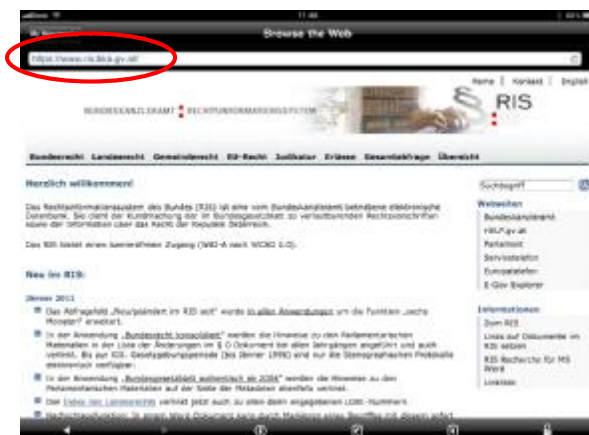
11:46

Browse the Web

https://www.ris.bka.gv.at/

Home | Kontakt | English

BUNDESKANZLERAMT RECHTSINFORMATIONSSYSTEM

RIS

Bundesrecht Landesrecht Gemeinderecht EU-Recht Judikatur Erlässe Gesamtabfrage Übersicht

Herzlich willkommen!

Das Rechtsinformationssystem des Bundes (RIS) ist eine vom Bundeskanzleramt betriebene elektronische Datenbank. Sie dient der Kundmachung der im Bundesgesetzblatt zu verlautbarenden Rechtsvorschriften sowie der Information über das Recht der Republik Österreich.

Das RIS bietet einen barrierefreien Zugang (WAI-A nach WCAG 1.0).

Neu im RIS:

Jänner 2011

Das Abfragefeld „Neu/geändert im RIS seit" wurde in allen Anwendungen um die Funktion „sechs Monate" erweitert.

In der Anwendung „Bundesrecht konsolidiert" werden die Hinweise zu den Parlamentarischen Materialien in der Liste der Änderungen im § 0 Dokument bei allen Novellen angeführt und auch verlinkt. Bis zur XIX. Gesetzgebungsperiode (bis Jänner 1996) sind nur die Stenographischen Protokolle elektronisch verfügbar.

In der Anwendung „Bundesgesetzblatt authentisch ab 2004" werden die Hinweise zu den Parlamentarischen Materialien auf der Seite der Metadaten ebenfalls verlinkt.

Der Index bei Landesrecht verlinkt jetzt auch zu allen darin angegebenen LGBl.-Nummern.

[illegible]

Suchbegriff

Webseiten

Bundeskanzleramt

HELP.gv.at

Parlament

Serviceleiste

Europatelefon

E-Gov Explorer

Informationen

Zum RIS

Links auf Dokumente im RIS setzen

RIS Recherche für MS Word

Lexicon